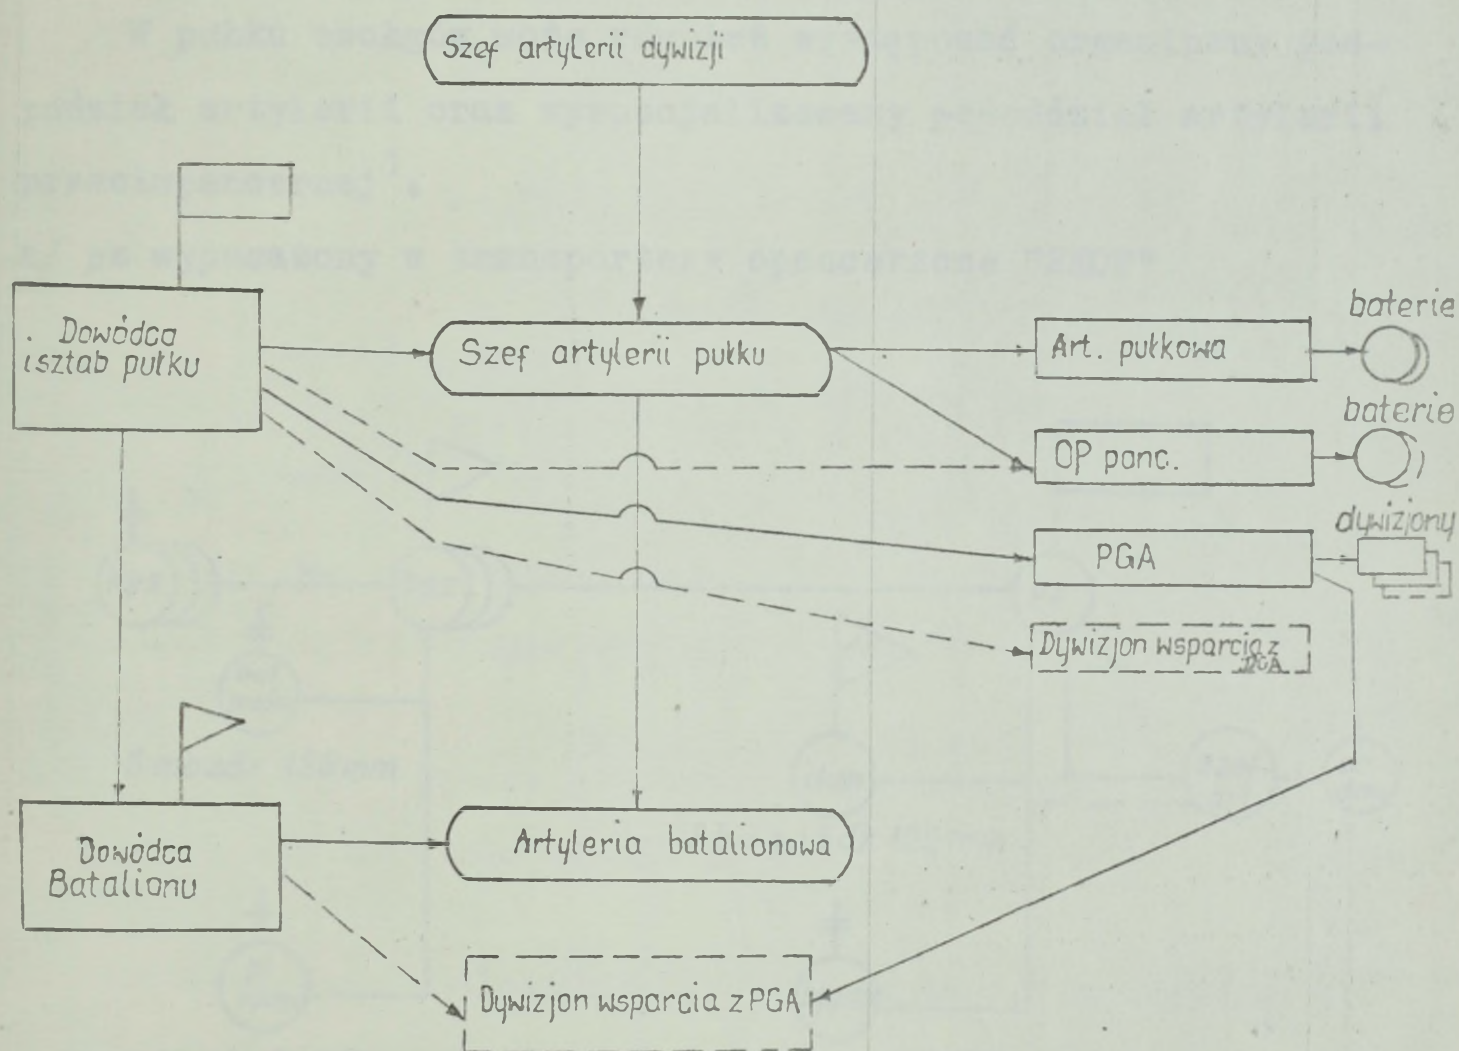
Szef artylerii dywizji

Dowódca i sztab pułku

Szef artylerii pułku

Art. pułkowa

baterie

OP panc.

baterie

PGA

dywizjony

Dywizjon wsparcia z PGA

Dowódca Batalionu

Artyleria batalionowa

Dywizjon wsparcia z PGA